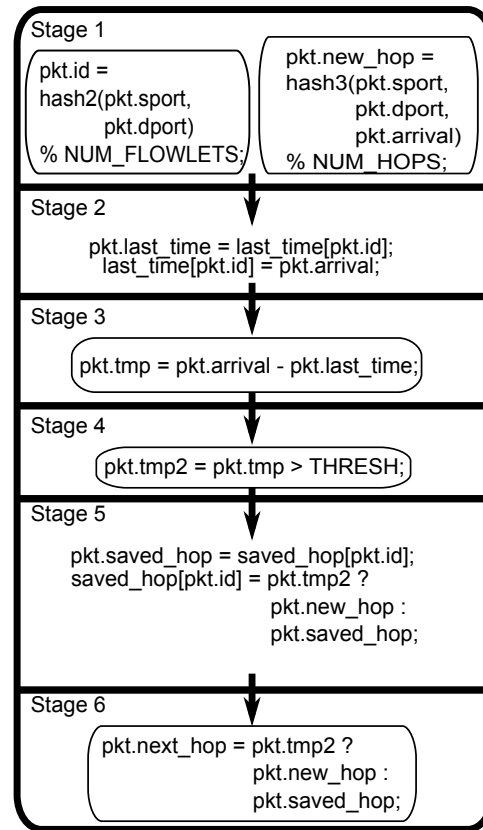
Stage 1

pkt.id = hash2(pkt.sport, pkt.dport) % NUM_FLOWLETS;

pkt.new_hop = hash3(pkt.sport, pkt.dport, pkt.arrival) % NUM_HOPS;

Stage 2

pkt.last_time = last_time[pkt.id];
last_time[pkt.id] = pkt.arrival;

Stage 3

pkt.tmp = pkt.arrival - pkt.last_time;

Stage 4

pkt.tmp2 = pkt.tmp > THRESH;

Stage 5

pkt.saved_hop = saved_hop[pkt.id];
saved_hop[pkt.id] = pkt.tmp2 ?
pkt.new_hop :
pkt.saved_hop;

Stage 6

pkt.next_hop = pkt.tmp2 ?
pkt.new_hop :
pkt.saved_hop;